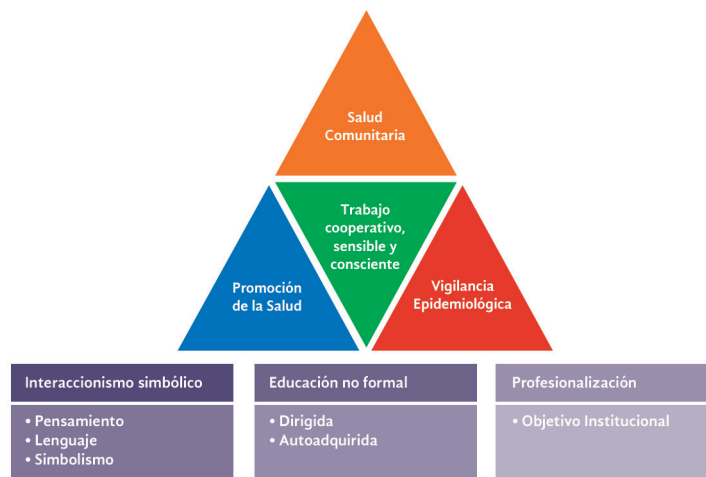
Salud Comunitaria

Trabajo cooperativo, sensible y consciente

Promoción de la Salud

Vigilancia Epidemiológica

Interaccionismo simbólico
• Pensamiento
• Lenguaje
• Simbolismo

Educación no formal
• Dirigida
• Autoadquirida

Profesionalización
• Objetivo Institucional